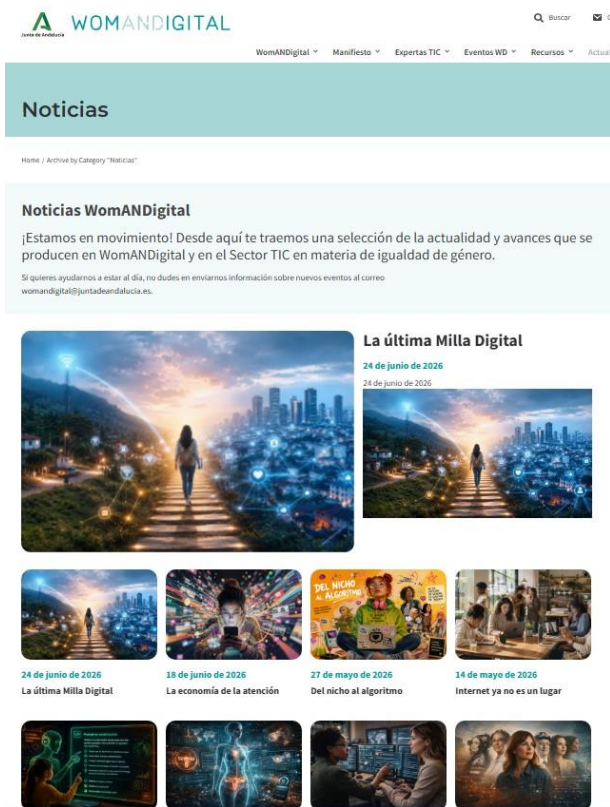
Junta de Andalucía
WOMANDIGITAL

Buscar

WomANDigital Manifiesto Expertas TIC Eventos WD Recursos Actual

Noticias

Home / Archive by Category "Noticias"

Noticias WomANDigital

¡Estamos en movimiento! Desde aquí te traemos una selección de la actualidad y avances que se producen en WomANDigital y en el Sector TIC en materia de igualdad de género.

Si quieres ayudarnos a estar al día, no dudes en enviarnos información sobre nuevos eventos al correo womandigital@juntadeandalucia.es.

La última Milla Digital

24 de junio de 2026

24 de junio de 2026

DEL NICHO AL ALGORITMO

24 de junio de 2026
La última Milla Digital

18 de junio de 2026
La economía de la atención

27 de mayo de 2026
Del nicho al algoritmo

14 de mayo de 2026
Internet ya no es un lugar